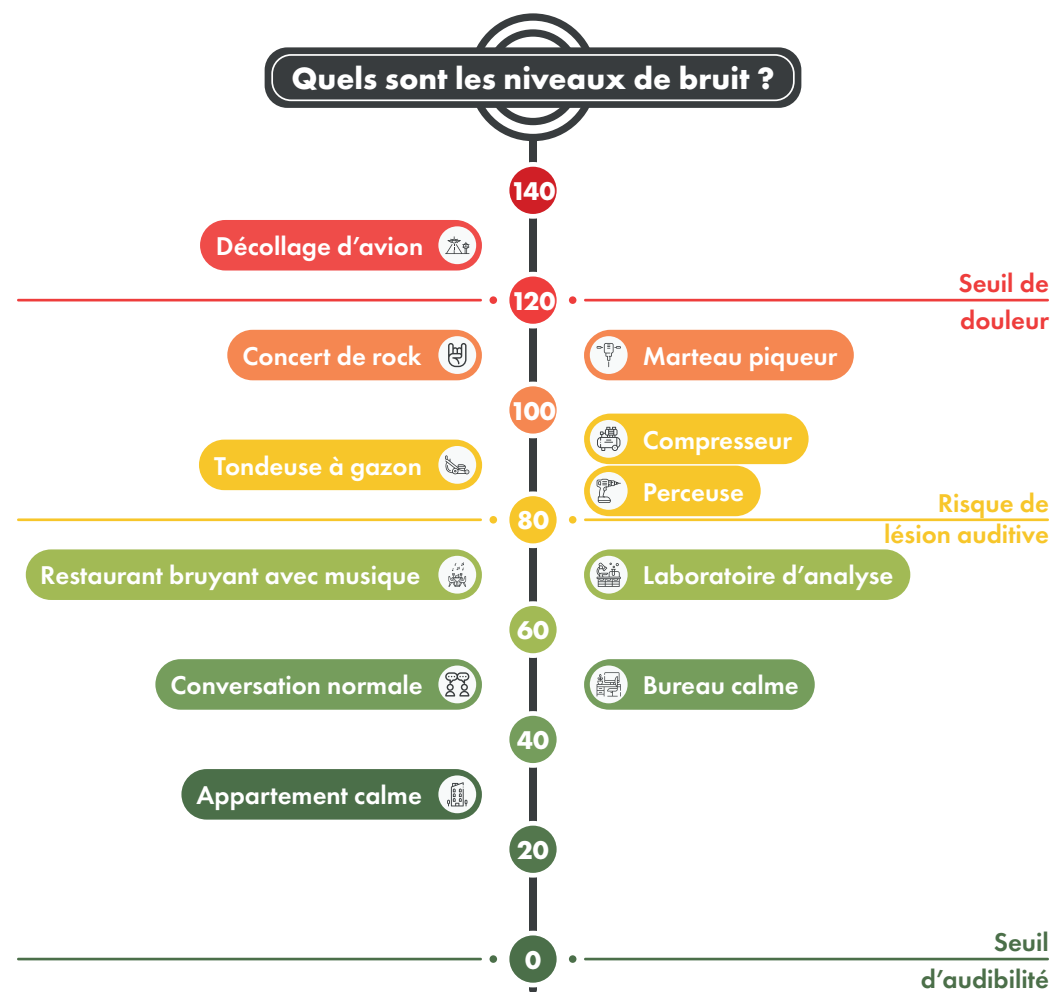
Quels sont les niveaux de bruit ?

140

Décollage d’avion

120

Seuil de douleur

Concert de rock

Marteau piqueur

100

Compresseur

Tondeuse à gazon

Perceuse

80

Risque de lésion auditive

Restaurant bruyant avec musique

Laboratoire d’analyse

60

Conversation normale

Bureau calme

40

Appartement calme

20

0

Seuil d’audibilité